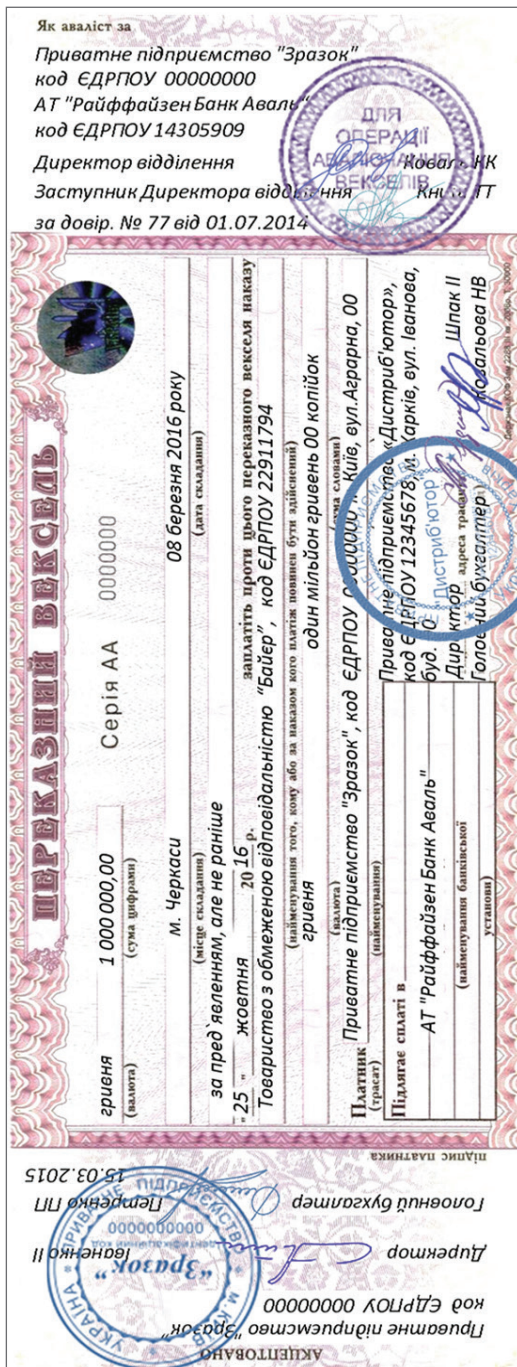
Як аваліст за
Приватне підприємство "Зразок"
код ЄДРПОУ 00000000
АТ "Райффайзен Банк Аваль"
код ЄДРПОУ 14305909
Директор відділення Коваль КК
Заступник Директора відділення Кни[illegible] ГТ
за довір. № 77 від 01.07.2014

ДЛЯ ОПЕРАЦІЙ З АВАЛЮВАННЯ ВЕКСЕЛІВ

ПЕРЕКАЗНИЙ ВЕКСЕЛЬ

Серія АА 0000000

гривня (валюта) 1 000 000,00 (сума цифрами)

м. Черкаси (місце складання) 08 березня 2016 року (дата складання)

за пред'явленням, але не раніше "25" жовтня 2016 р. заплатіть проти цього переказного векселя наказу

Товариство з обмеженою відповідальністю "Байєр", код ЄДРПОУ 22911794 (найменування того, кому або за наказом кого платіж повинен бути здійснений)

гривня (валюта) один мільйон гривень 00 копійок (сума словами)

Платник (трасат) Приватне підприємство "Зразок", код ЄДРПОУ 00000000, м. Київ, вул.Аграрна, 00 (найменування)

Підлягає сплаті в АТ "Райффайзен Банк Аваль" (найменування банківської установи)

Приватне підприємство "Дистриб'ютор", код ЄДРПОУ 12345678, м. Харків, вул. Іванова, буд. 0 адреса трасата

Директор Шпак ІІ
Головний бухгалтер Ковальова НВ

"Дистриб'ютор"

підпис платника

АКЦЕПТОВАНО
Приватне підприємство "Зразок"
код ЄДРПОУ 00000000
Директор Іваненко ІІ
Головний бухгалтер Петренко ПП
15.03.2015

УКРАЇНА "Зразок" Приватне підприємство 00000000